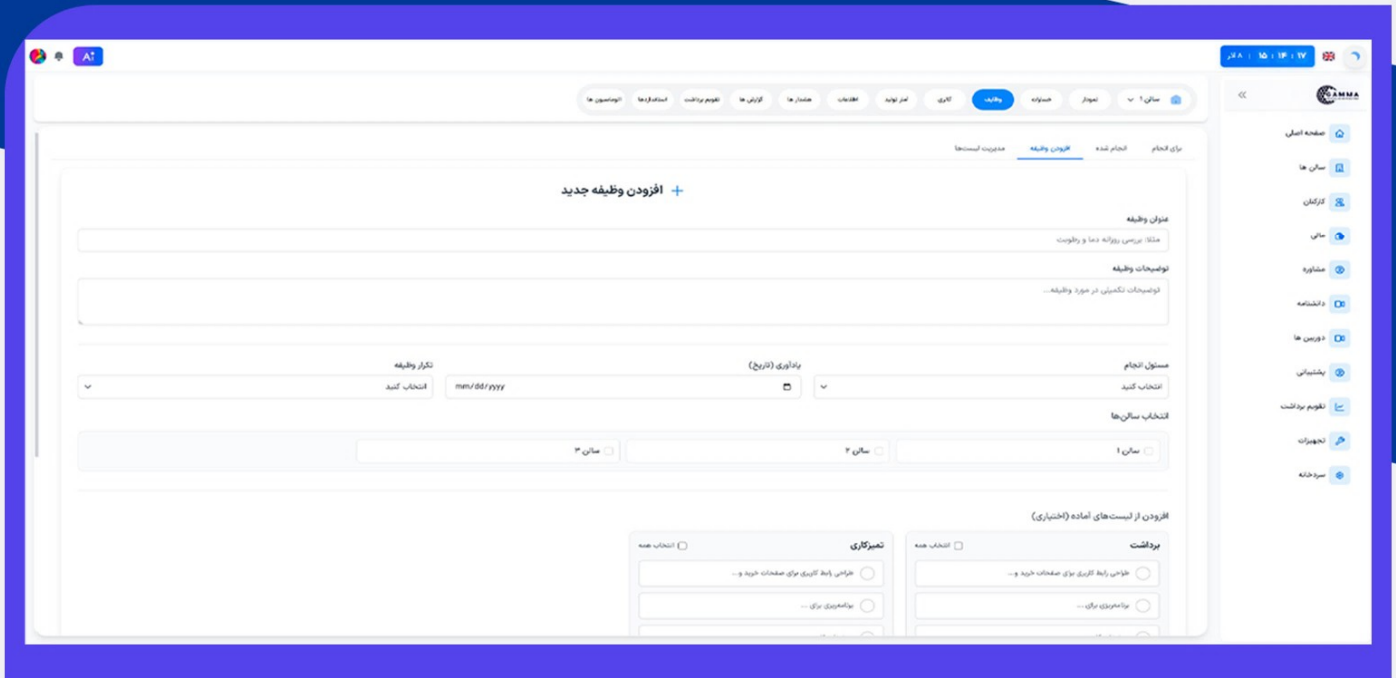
AI

۸ آذر | ۱۵ : ۱۴ : ۱۷

GAMMA

سالن ۱

نمودار

جدول

وظایف

کاری

آمار تولید

اطلاعات

هشدار ها

گزارش ها

تقویم برداشت

استانداردها

اتوماسیون ها

صفحه اصلی

سالن ها

کارکنان

سالن

مشاوره

دانشنامه

دوربین ها

پشتیبانی

تقویم برداشت

تجهیزات

سردخانه

برای انجام

انجام شده

افزودن وظیفه

مدیریت لیست‌ها

+ افزودن وظیفه جدید

عنوان وظیفه

مثلا: بررسی روزانه دما و رطوبت

توضیحات وظیفه

توضیحات تکمیلی در مورد وظیفه...

مسئول انجام

انتخاب کنید

یادآوری (تاریخ)

mm/dd/yyyy

تکرار وظیفه

انتخاب کنید

انتخاب سالن‌ها

سالن ۱

سالن ۲

سالن ۳

افزودن از لیست‌های آماده (اختیاری)

برداشت

انتخاب همه

طراحی رابط کاربری برای صفحات خرید و...

برنامه‌ریزی برای ...

تمیزکاری

انتخاب همه

طراحی رابط کاربری برای صفحات خرید و...

برنامه‌ریزی برای ...